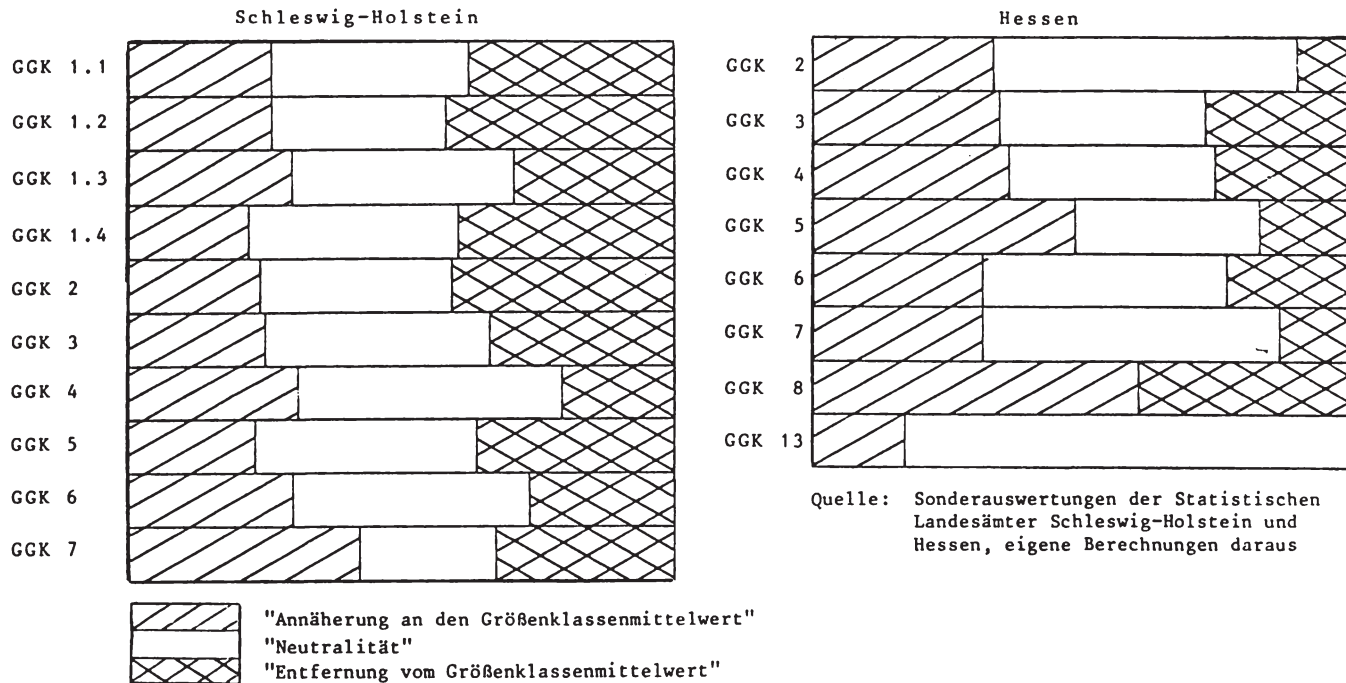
Schleswig-Holstein

GGK 1.1
GGK 1.2
GGK 1.3
GGK 1.4
GGK 2
GGK 3
GGK 4
GGK 5
GGK 6
GGK 7

Hessen

GGK 2
GGK 3
GGK 4
GGK 5
GGK 6
GGK 7
GGK 8
GGK 13

Quelle: Sonderauswertungen der Statistischen Landesämter Schleswig-Holstein und Hessen, eigene Berechnungen daraus

"Annäherung an den Größenklassenmittelwert"
"Neutralität"
"Entfernung vom Größenklassenmittelwert"